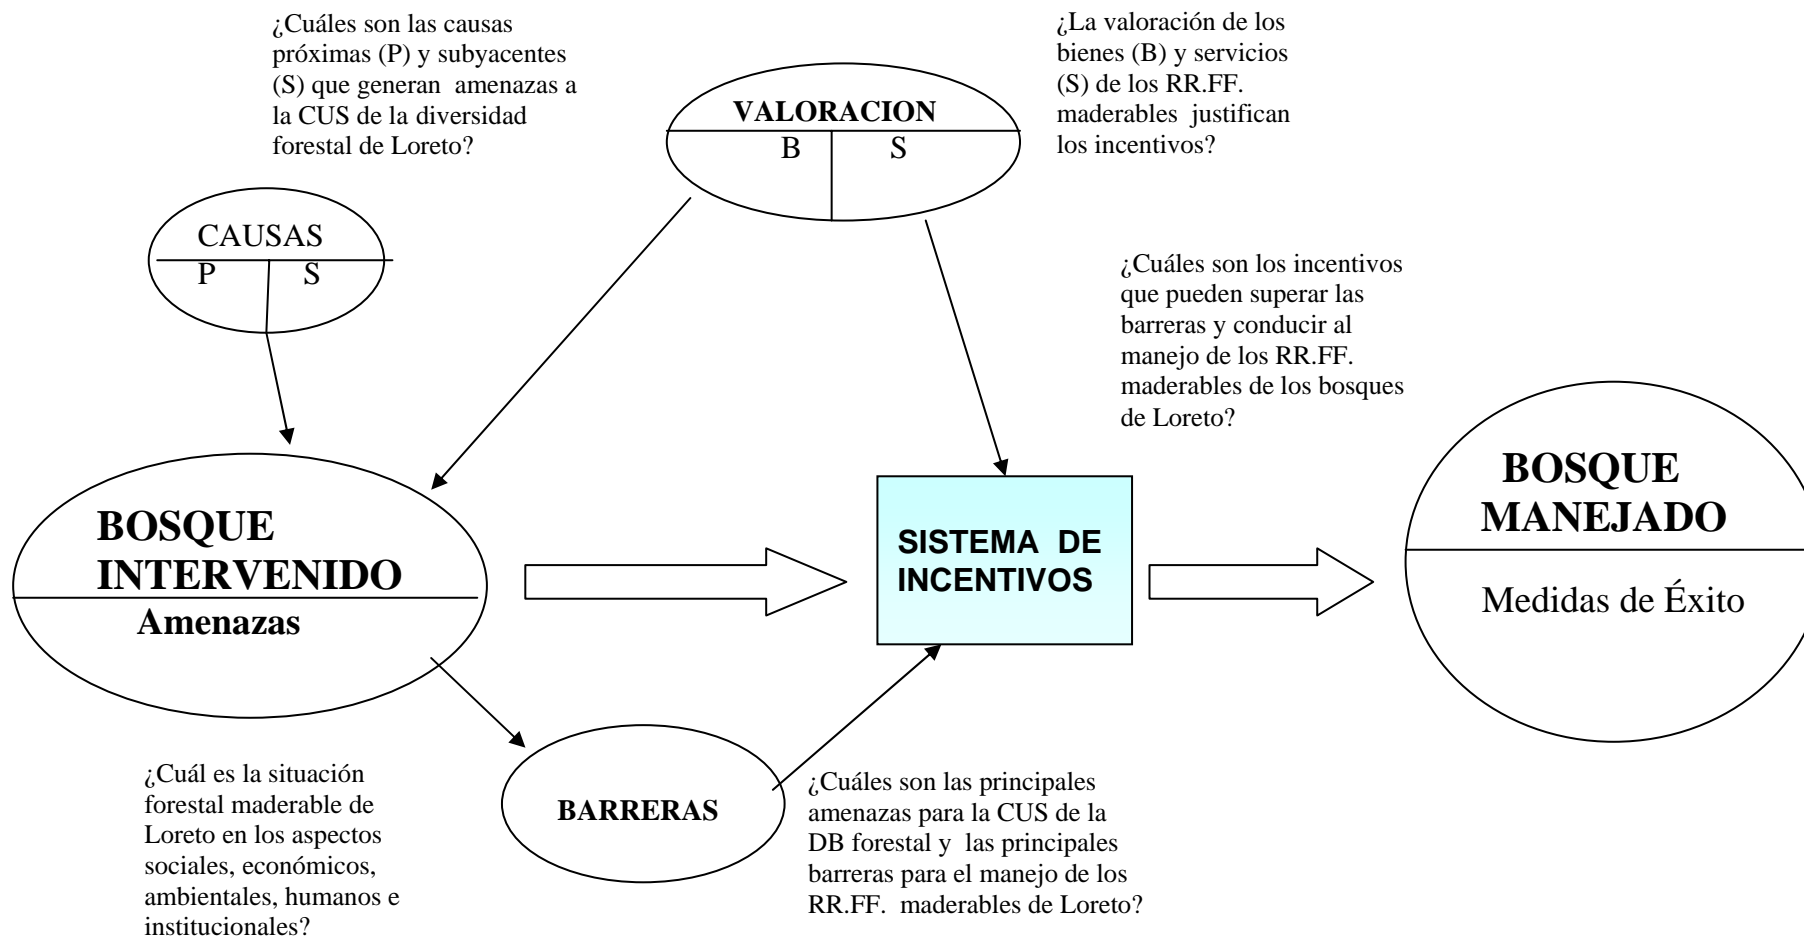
¿Cuáles son las causas próximas (P) y subyacentes (S) que generan amenazas a la CUS de la diversidad forestal de Loreto?

VALORACION
B | S

¿La valoración de los bienes (B) y servicios (S) de los RR.FF. maderables justifican los incentivos?

CAUSAS
P | S

¿Cuáles son los incentivos que pueden superar las barreras y conducir al manejo de los RR.FF. maderables de los bosques de Loreto?

BOSQUE INTERVENIDO
Amenazas

SISTEMA DE INCENTIVOS

BOSQUE MANEJADO
Medidas de Éxito

¿Cuál es la situación forestal maderable de Loreto en los aspectos sociales, económicos, ambientales, humanos e institucionales?

BARRERAS

¿Cuáles son las principales amenazas para la CUS de la DB forestal y las principales barreras para el manejo de los RR.FF. maderables de Loreto?